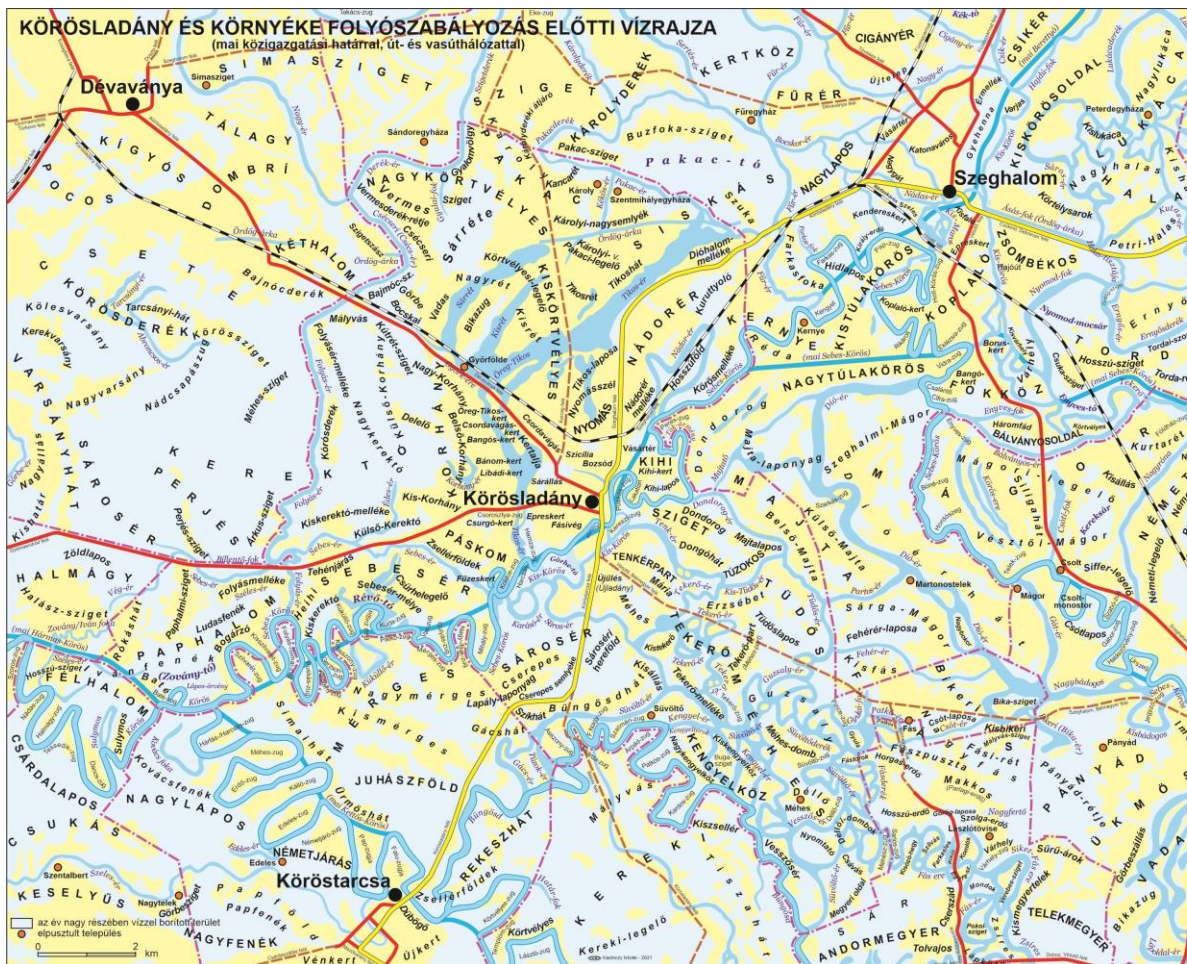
KÖRÖSLADÁNY ÉS KÖRNYÉKE FOLYÓSZABÁLYOZÁS ELŐTTI VÍZRAJZA
(mai közigazgatási határral, út- és vasúthálózattal)

Dévaványa
Szeghalom
Körösladány
Köröstarcsa

SIMASZIGET
TÁLAGY
KÍGYÓS
DOMBRÍ
POCOS
KÉTHALOM
KÖRÖSDERÉK
VARSÁNYHÁT
SÁROSÉR
HALMÁGY
FÉLHALOM
CSARDALAPOS
CSUKÁS
KESELYŰS
NAGYFENÉK
NAGYLAPOS
JUHÁSZFÖLD
NÉMETJÁRÁS
REKESZHÁT
PÁSKOM
SZIGET
KAROLYDERÉK
KERTKÖZ
FŰRÉR
CIGÁNYÉR
CSÍKÉR
KISKÖRÖSOLDAL
NAGYLAPOS
ZSOMBÉKOS
KOPLALÓ
KISTÚLAKÖRÖS
NAGYTÚLAKÖRÖS
NÁDORÉR
NYOMÁS
KIHI
SZIGET
TENKÉRPART
DONDOROG
BÁLVÁNYOSOLDAL
KIS-KÖRÖS
ANDORMEGYER
TELEKMEGYER
KENGYELKÖZ
SÁROSÉR
KERESZTÚTI TANYA

Simasziget
Sándoregyháza
Fűregyház
Peterdegyháza
Kendereskert
Hidlapos
Kernye
Győrfölde
Vásártér
Körösladány
Csorvás
Pakac-tó
Pakac-sziget
Buzfoka-sziget
Károly
Szentmihályegyháza
Károlyi-nagysemlyék
Tikoshát
Tikosrét
Diófalom-melléke
Kuruttyoló
Hosszúföld
Nádorér-melléke
Nyomásszél
Vermes
Vermesderék-rétje
Cseicsér
Görbe
Boczkai
Vadas
Nagyrét
Körtvélyes
Bajmócderék
Bajmóc-sz.
Mályvás
Tarcsányi-hát
Kölesvarsány
Kerekvarsány
Nagyvarsány
Nádcsapászug
Méhes-sziget
Körösziget
Deleló
Kiskerekto-melléke
Külső-Kerektó
Kis-Korhány
Nagy-Korhány
Öreg-Tikos-kert
Csordavágás-kert
Bangós-kert
Bánom-kert
Libádi-kert
Szicília
Bozsód
Sárállás
Epreskert
Fásivég
Csurgó-kert
Zöldlapos
Halász-sziget
Folyásmelléke
Ludasfenék
Bogárzó
Kiskerekto
Sebesér-melléke
Csűrhelegelő
Füzeskert
Tehénjárás
Papha
Csikifoka
Sulymos
Kovácsfenék
Harta
Méhes-zug
Ürmöshát
Edeles
Szentalbert
Nagytelek
Görbe-sziget
Papfölde
Papfenék
Dúlbögő
Zsellérföldek
Körtvélyes
Kereki-legelő
Vénkert
Újkert
Újjlés
Mária
Erzsébet
Tüzokos
Dongóhát
Majtalapos
Külső-Malta
Belső-Malta
Tüdőslapos
Kiskörös
Tekerő-melléke
Tekerő-ér
Kisállás
Bűngősdhát
Szikhát
Sávoltó
Cserepes
Lapály-laponyag
Gacshát
Nagyméges
Kisméges
Méhes-dombok
Nyomiató
Vesszősér
Kiszsellér
Mályvás
Sziget
Kengyelkő
Szeghalmi-Mágor
Malta-laponyag
Mágor
Martonostelek
Sárga-Mágor
Fehérér-laposa
Csolt
Csolt-monostor
Csodapos
Siffer-legelő
Bika-sziget
Csót-laposa
Kisbikeri
Fás
Horgasérdő
Pusztahárom
Makkos
Hosszú-erdő
Szolga-erdő
Lászlótövise
Várhely
Sűrű-árok
Görbeszállás
Pányád
Pányád-rétje
Kisbódogos
Háromfal
Bálványos
Kiszállás
Nyomod-mocsár
Hosszú-sziget
Tordai-sziget
Kertrét
Németi-legelő
Kertkenyér
Katonaváros
Kettőslapos
Sárrét
Sebes-ér
Kis-Körös
Ördög-árka
Sebes-Körös
Réda (mai Sebes-Körös)
Hajdúk
Petri-Halas
Koplaló-kert
Kuncsoport
Pusztahalom
Borus-kert
Bangó-kert
Csuka-sziget
Zsoltányi-hát

az év nagy részében vízzel borított terület
elpusztult település
0 1 2 km
© Kecskés István - 2021